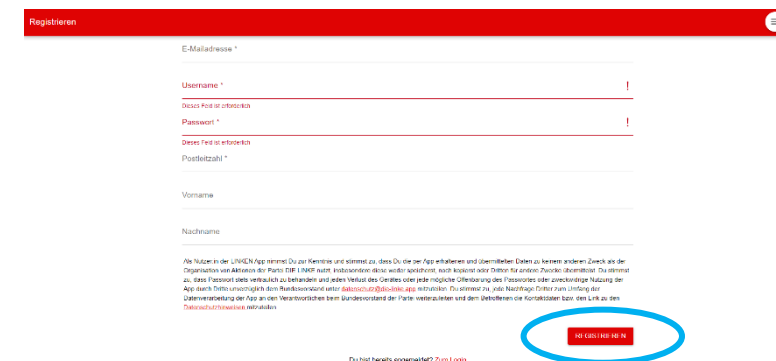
Registrieren

E-Mailadresse *

Username *

!

Dieses Feld ist erforderlich

Passwort *

!

Dieses Feld ist erforderlich

Postleitzahl *

Vorname

Nachname

Als Nutzer:in der LINKEN App nimmst Du zur Kenntnis und stimmst zu, dass Du die per App erhaltenen und übermittelten Daten zu keinem anderen Zweck als der Organisation von Aktionen der Partei DIE LINKE nutzt, insbesondere diese weder speicherst, noch kopierst oder Dritten für andere Zwecke übermittelst. Du stimmst zu, dass Passwort stets vertraulich zu behandeln und jeden Verlust des Gerätes oder jede mögliche Offenlegung des Passwortes oder zweckwidrige Nutzung der App durch Dritte unverzüglich dem Bundesvorstand unter datenschutz@die-linke.app mitzuteilen. Du stimmst zu, jede Nachfrage Dritter zum Umfang der Datenverarbeitung der App an den Verantwortlichen beim Bundesvorstand der Partei weiterzuleiten und dem Betroffenen die Kontaktdaten bzw. den Link zu den Datenschutzhinweisen mitzuteilen.

REGISTRIEREN

Du bist bereits angemeldet? Zum Login